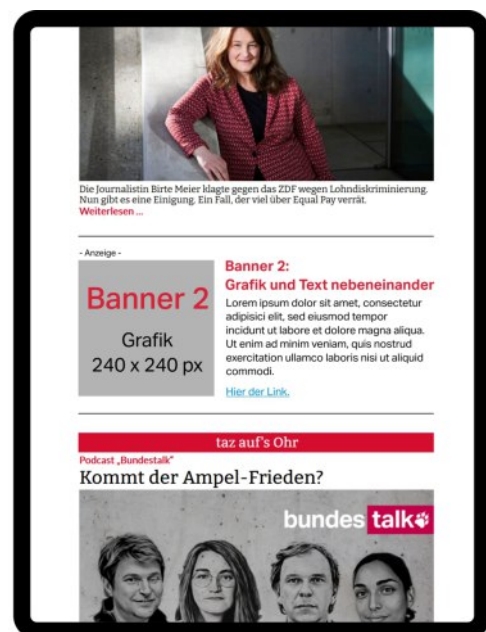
Die Journalistin Birte Meier klagte gegen das ZDF wegen Lohndiskriminierung. Nun gibt es eine Einigung. Ein Fall, der viel über Equal Pay verrät.
Weiterlesen ...

- Anzeige -

Banner 2
Grafik
240 x 240 px

Banner 2:
Grafik und Text nebeneinander

Lorem ipsum dolor sit amet, consectetur adipisici elit, sed eiusmod tempor incidunt ut labore et dolore magna aliqua. Ut enim ad minim veniam, quis nostrud exercitation ullamco laboris nisi ut aliquid commodi.

Hier der Link.

taz auf's Ohr

Podcast „Bundestalk"
Kommt der Ampel-Frieden?

bundes talk